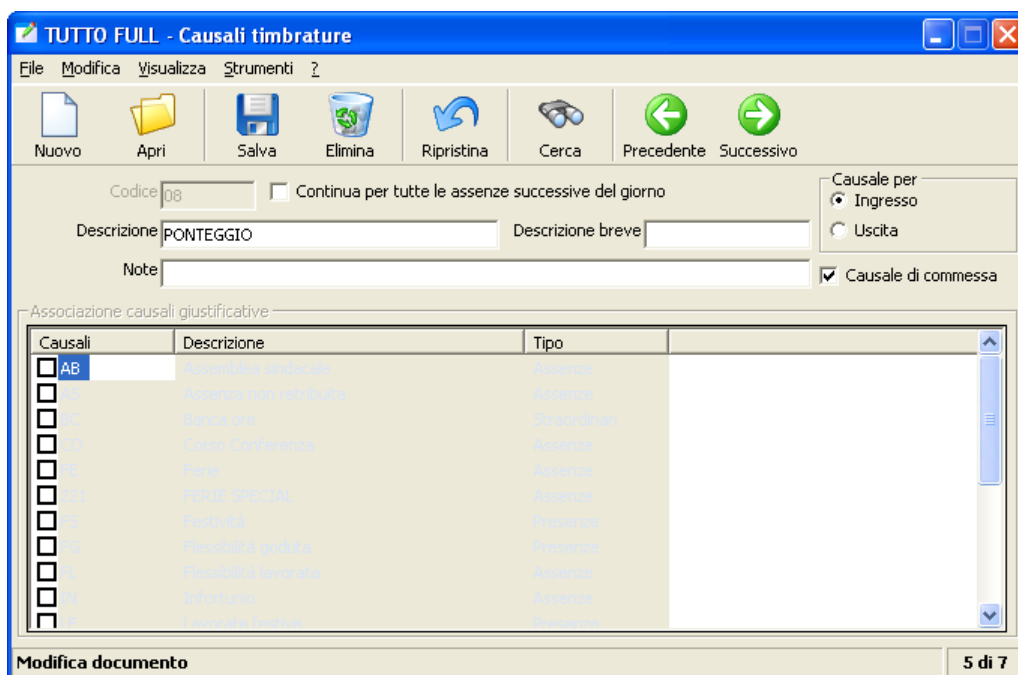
TUTTO FULL - Causali timbrature

File Modifica Visualizza Strumenti ?

Nuovo Apri Salva Elimina Ripristina Cerca Precedente Successivo

Codice 08
Continua per tutte le assenze successive del giorno
Causale per
Ingresso
Uscita
Descrizione PONTEGGIO
Descrizione breve
Note
Causale di commessa

Associazione causali giustificative

| Causali | Descrizione | Tipo |
|---|---|---|
| AB | Assemblea sindacale | Assenza |
| AS | Assenza non retribuita | Assenza |
| BC | Banca ore | Straordinari |
| CO | Corso Conferenza | Assenza |
| FE | Ferie | Assenza |
| FE1 | FERIE SPECIAL | Assenza |
| FS | Festività | Presenza |
| FG | Flessibilità goduta | Presenza |
| FL | Flessibilità lavorata | Assenza |
| IN | Infortunio | Assenza |
| LF | Lavorato festivo | Presenza |

Modifica documento
5 di 7